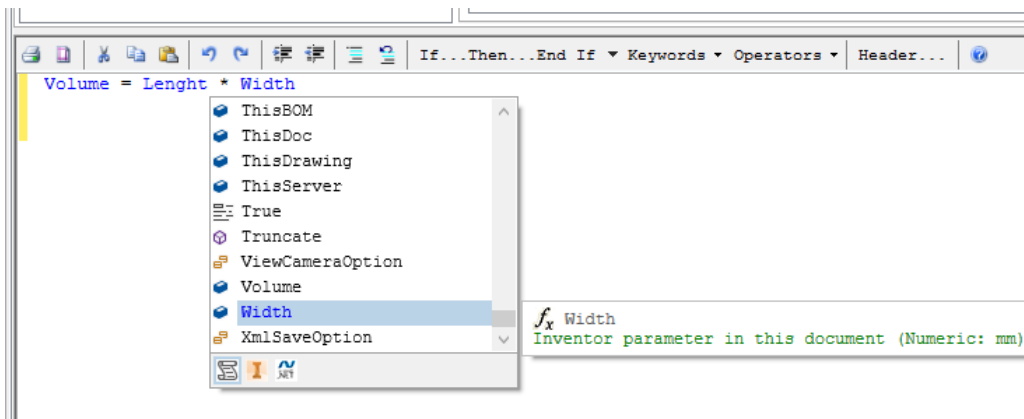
If...Then...End If ▾ Keywords ▾ Operators ▾ Header...

Volume = Lenght * Width

ThisBOM
ThisDoc
ThisDrawing
ThisServer
True
Truncate
ViewCameraOption
Volume
Width
XmlSaveOption

NET

$f_x$ Width
Inventor parameter in this document (Numeric: mm)